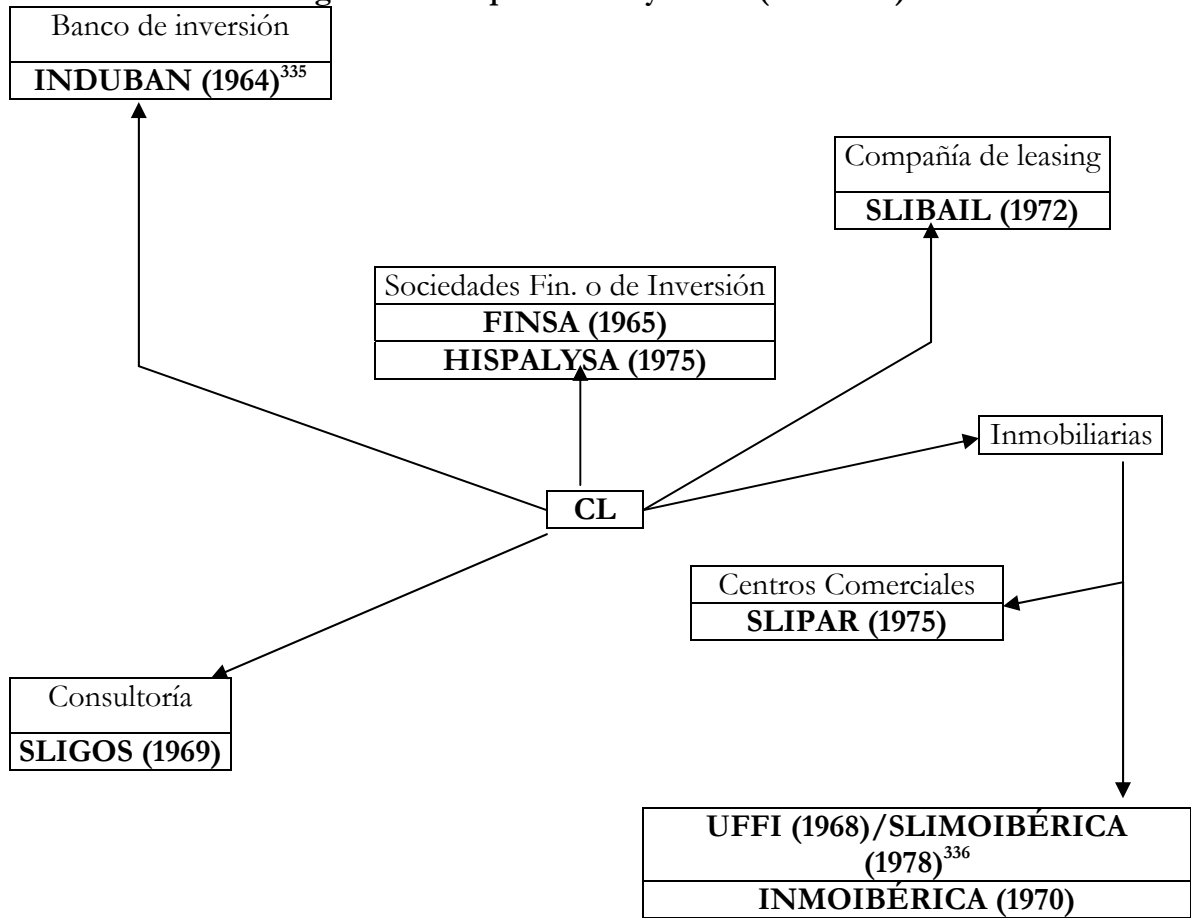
Banco de inversión
**INDUBAN (1964)$^{335}$**

Compañía de leasing
**SLIBAIL (1972)**

Sociedades Fin. o de Inversión
**FINSA (1965)**
**HISPALYSA (1975)**

Inmobiliarias

**CL**

Centros Comerciales
**SLIPAR (1975)**

Consultoría
**SLIGOS (1969)**

**UFFI (1968)/SLIMOIBÉRICA (1978)$^{336}$**
**INMOIBÉRICA (1970)**